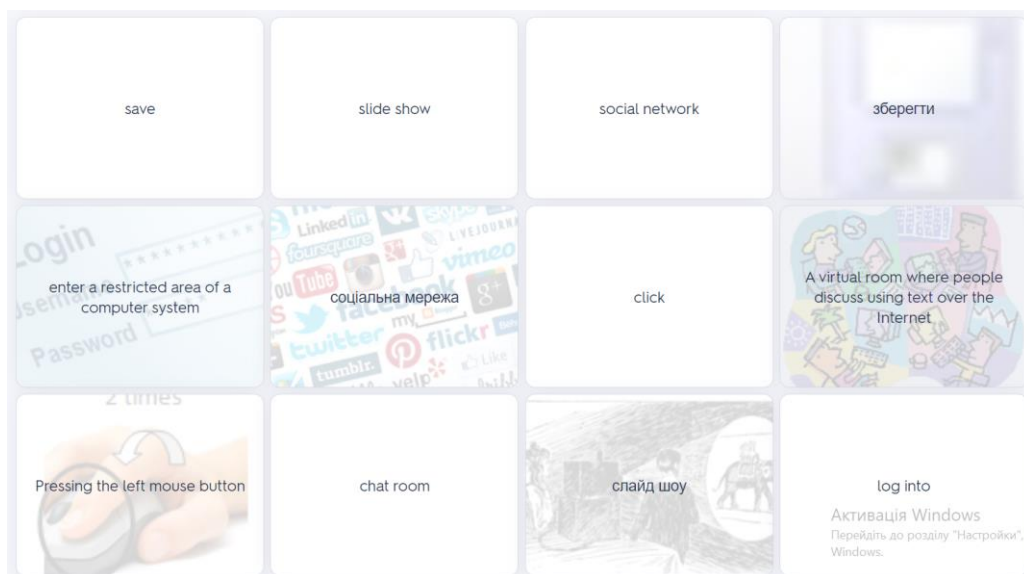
save

slide show

social network

зберегти

enter a restricted area of a computer system

соціальна мережа

click

A virtual room where people discuss using text over the Internet

Pressing the left mouse button

chat room

слайд шоу

log into

Активація Windows
Перейдіть до розділу "Настройки", Windows.